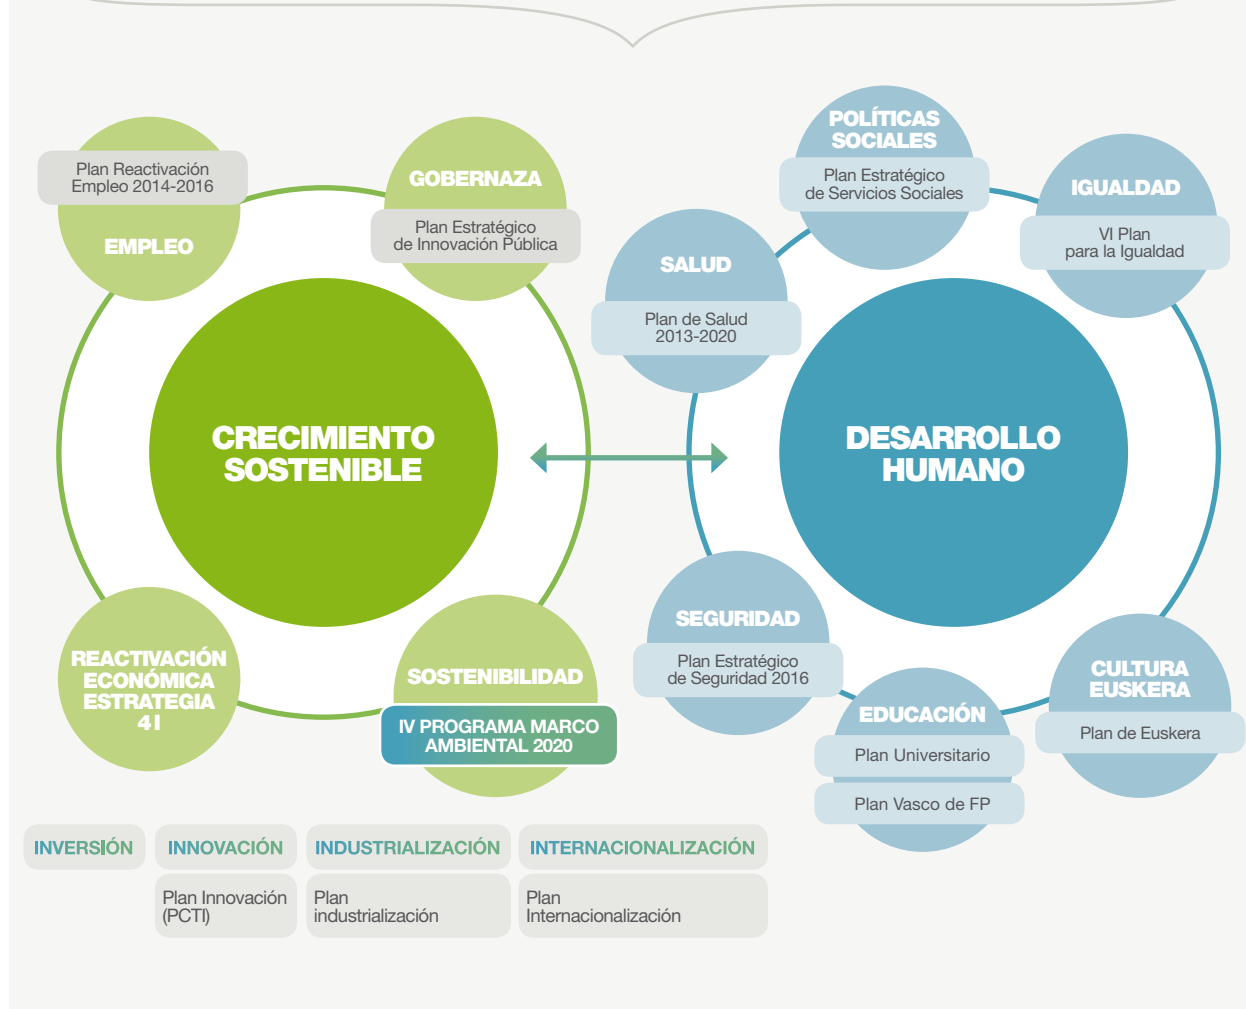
Plan Reactivación Empleo 2014-2016

EMPLEO

GOBERNAZA

Plan Estratégico de Innovación Pública

CRECIMIENTO SOSTENIBLE

REACTIVACIÓN ECONÓMICA ESTRATEGIA 4I

SOSTENIBILIDAD

IV PROGRAMA MARCO AMBIENTAL 2020

POLÍTICAS SOCIALES

Plan Estratégico de Servicios Sociales

IGUALDAD

VI Plan para la Igualdad

SALUD

Plan de Salud 2013-2020

DESARROLLO HUMANO

SEGURIDAD

Plan Estratégico de Seguridad 2016

EDUCACIÓN

Plan Universitario

Plan Vasco de FP

CULTURA EUSKERA

Plan de Euskera

| INVERSIÓN | INNOVACIÓN | INDUSTRIALIZACIÓN | INTERNACIONALIZACIÓN |
|---|---|---|---|
| | Plan Innovación (PCTI) | Plan industrialización | Plan Internacionalización |